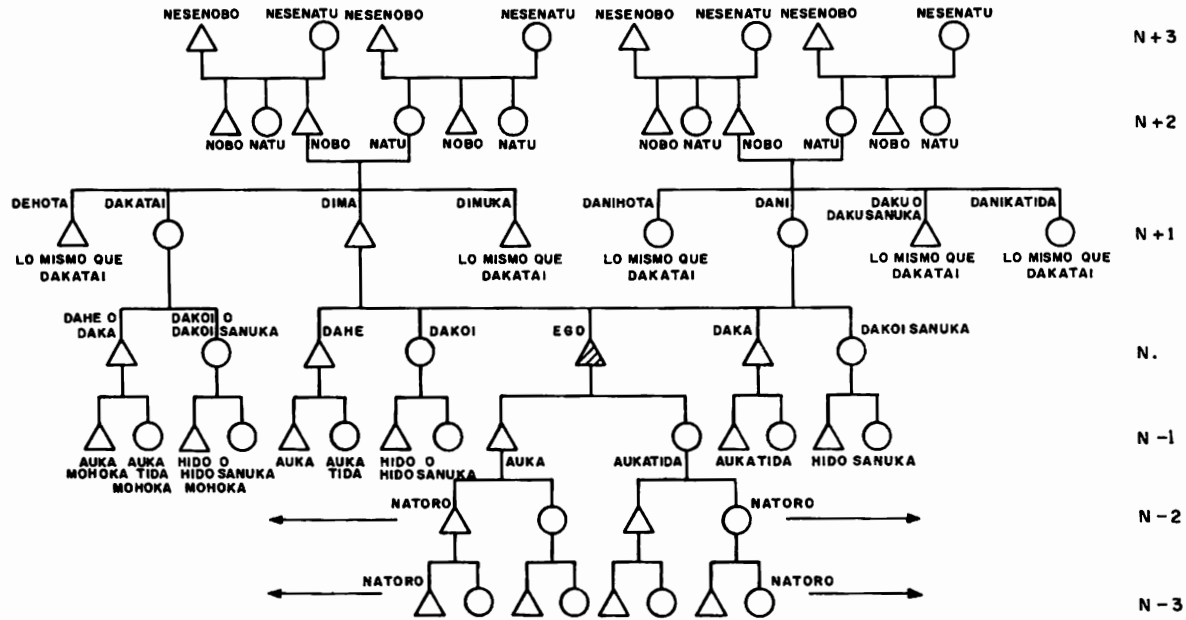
NESENOBO NESENATU NESENOBO NESENATU NESENOBO NESENATU NESENOBO NESENATU

N + 3

NOBO NATU NOBO NATU NOBO NATU NOBO NATU NOBO NATU NOBO NATU

N + 2

DEHOTA DAKATAI DIMA DIMUKA DANIHOTA DANI DAKU O DAKUSANUKA DANIKATIDA

N + 1

LO MISMO QUE DAKATAI

LO MISMO QUE DAKATAI

LO MISMO QUE DAKATAI

LO MISMO QUE DAKATAI

LO MISMO QUE DAKATAI

DAHE O DAKA DAKOI O DAKOISANUKA DAHE DAKOI EGO DAKA DAKOISANUKA

N.

AUKA MOHOKA AUKA TIDA MOHOKA HIDO O HIDO SANUKA MOHOKA AUKA AUKA TIDA HIDO O HIDO SANUKA AUKA AUKATIDA AUKATIDA HIDO SANUKA

N -1

NATORO NATORO

N - 2

NATORO NATORO

N - 3